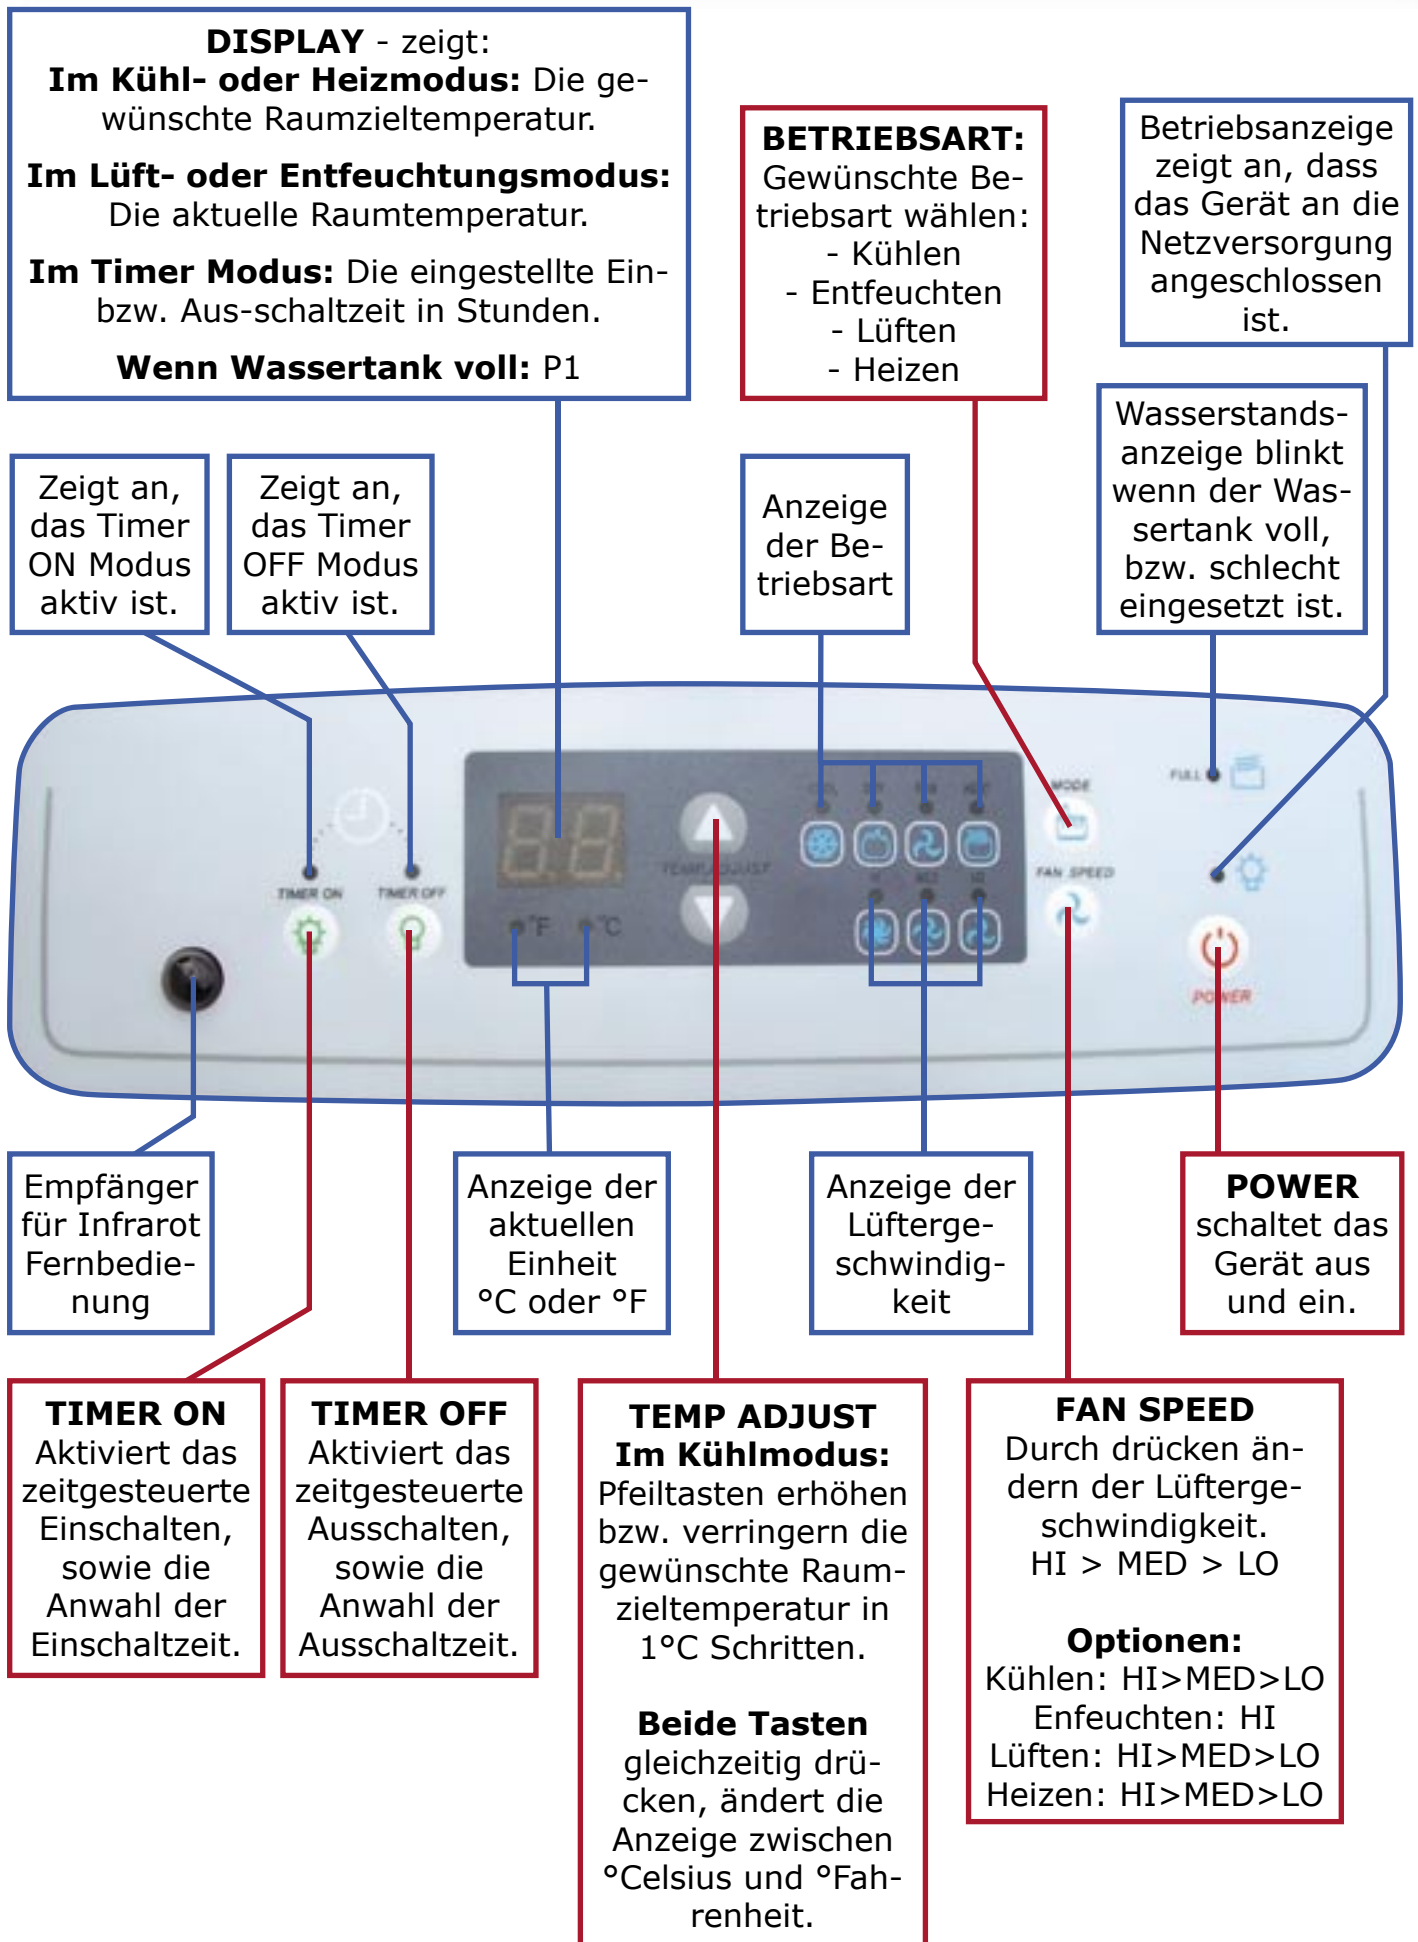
**DISPLAY** - zeigt:
**Im Kühl- oder Heizmodus:** Die gewünschte Raumzieltemperatur.

**Im Lüft- oder Entfeuchtungsmodus:** Die aktuelle Raumtemperatur.

**Im Timer Modus:** Die eingestellte Ein- bzw. Aus-schaltzeit in Stunden.

**Wenn Wassertank voll:** P1

**BETRIEBSART:** Gewünschte Betriebsart wählen:
- Kühlen
- Entfeuchten
- Lüften
- Heizen

Betriebsanzeige zeigt an, dass das Gerät an die Netzversorgung angeschlossen ist.

Wasserstandsanzeige blinkt wenn der Wassertank voll, bzw. schlecht eingesetzt ist.

Zeigt an, das Timer ON Modus aktiv ist.

Zeigt an, das Timer OFF Modus aktiv ist.

Anzeige der Betriebsart

TIMER ON

TIMER OFF

°F °C

TEMP ADJUST

MODE

FAN SPEED

FULL

POWER

Empfänger für Infrarot Fernbedienung

Anzeige der aktuellen Einheit °C oder °F

Anzeige der Lüftergeschwindigkeit

**POWER** schaltet das Gerät aus und ein.

**TIMER ON** Aktiviert das zeitgesteuerte Einschalten, sowie die Anwahl der Einschaltzeit.

**TIMER OFF** Aktiviert das zeitgesteuerte Ausschalten, sowie die Anwahl der Ausschaltzeit.

**TEMP ADJUST**
**Im Kühlmodus:** Pfeiltasten erhöhen bzw. verringern die gewünschte Raumzieltemperatur in 1°C Schritten.

**Beide Tasten** gleichzeitig drücken, ändert die Anzeige zwischen °Celsius und °Fahrenheit.

**FAN SPEED**
Durch drücken ändern der Lüftergeschwindigkeit.
HI > MED > LO

**Optionen:**
Kühlen: HI>MED>LO
Enfeuchten: HI
Lüften: HI>MED>LO
Heizen: HI>MED>LO